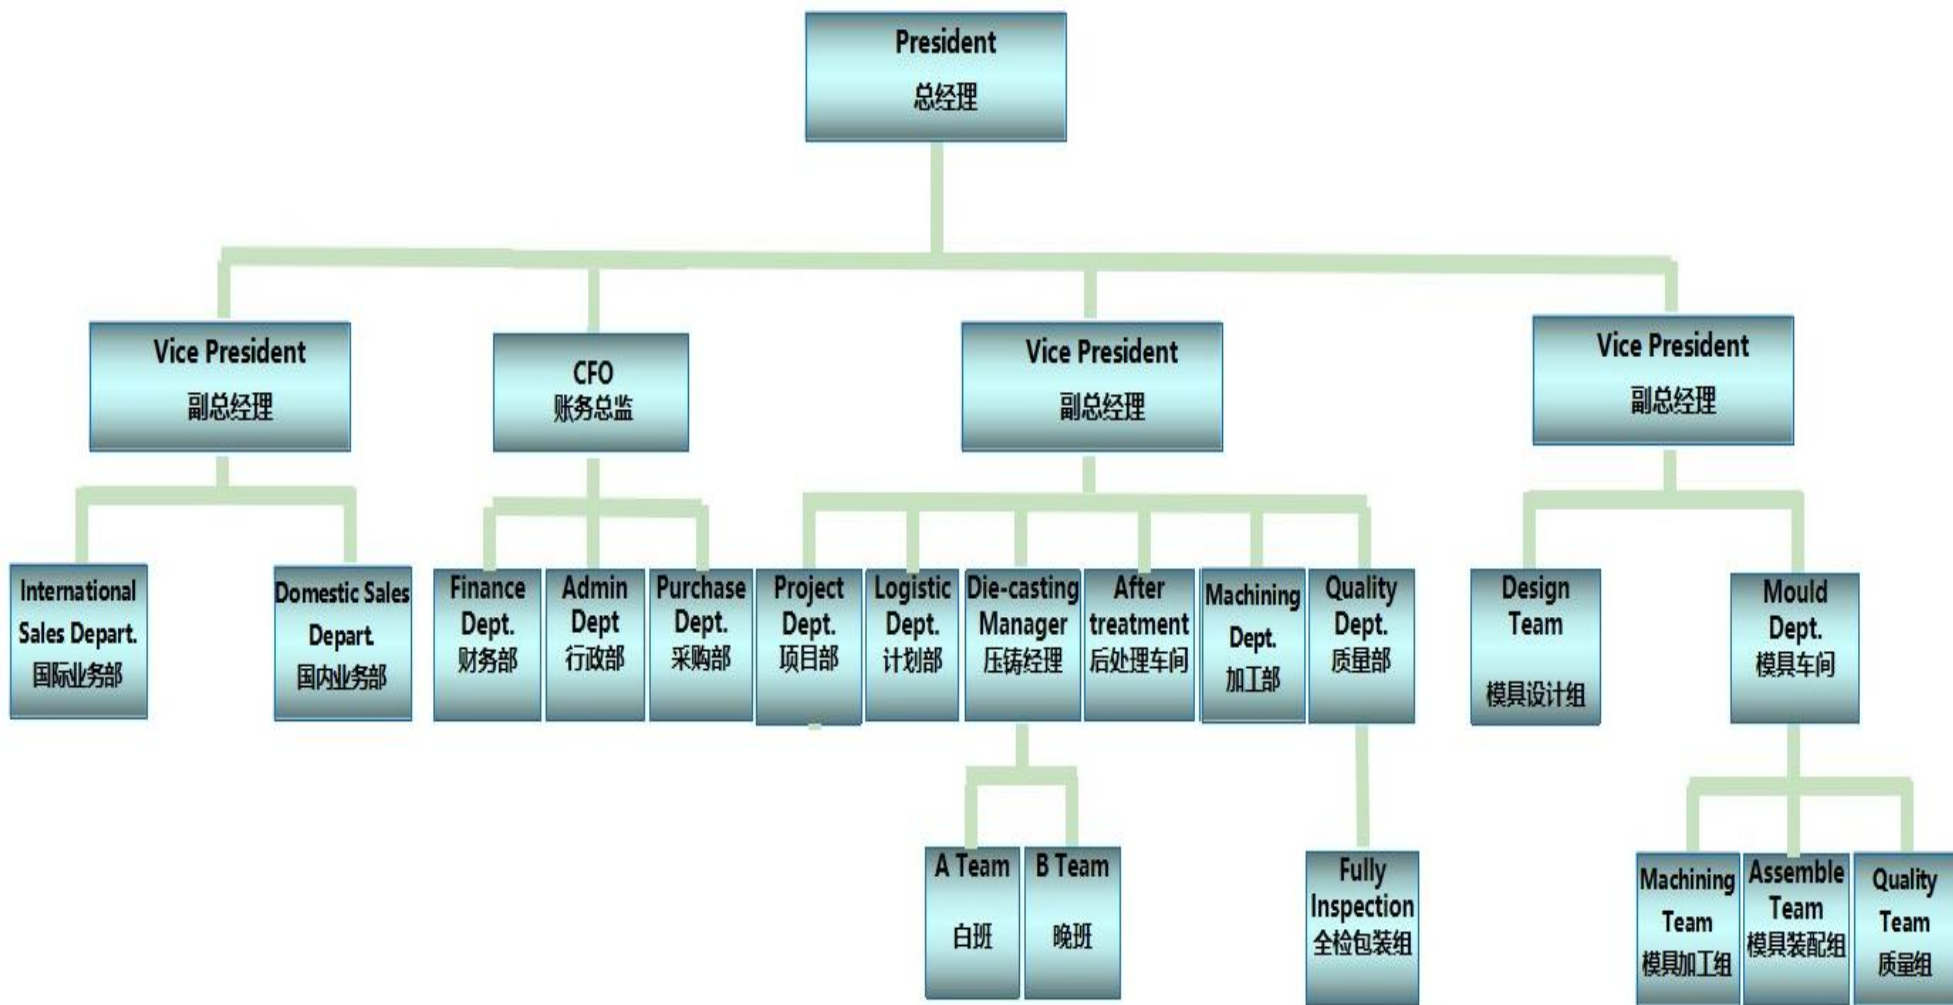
President
总经理

Vice President
副总经理

CFO
账务总监

Vice President
副总经理

Vice President
副总经理

International Sales Depart.
国际业务部

Domestic Sales Depart.
国内业务部

Finance Dept.
财务部

Admin Dept
行政部

Purchase Dept.
采购部

Project Dept.
项目部

Logistic Dept.
计划部

Die-casting Manager
压铸经理

After treatment
后处理车间

Machining Dept.
加工部

Quality Dept.
质量部

Design Team
模具设计组

Mould Dept.
模具车间

A Team
白班

B Team
晚班

Fully Inspection
全检包装组

Machining Team
模具加工组

Assemble Team
模具装配组

Quality Team
质量组